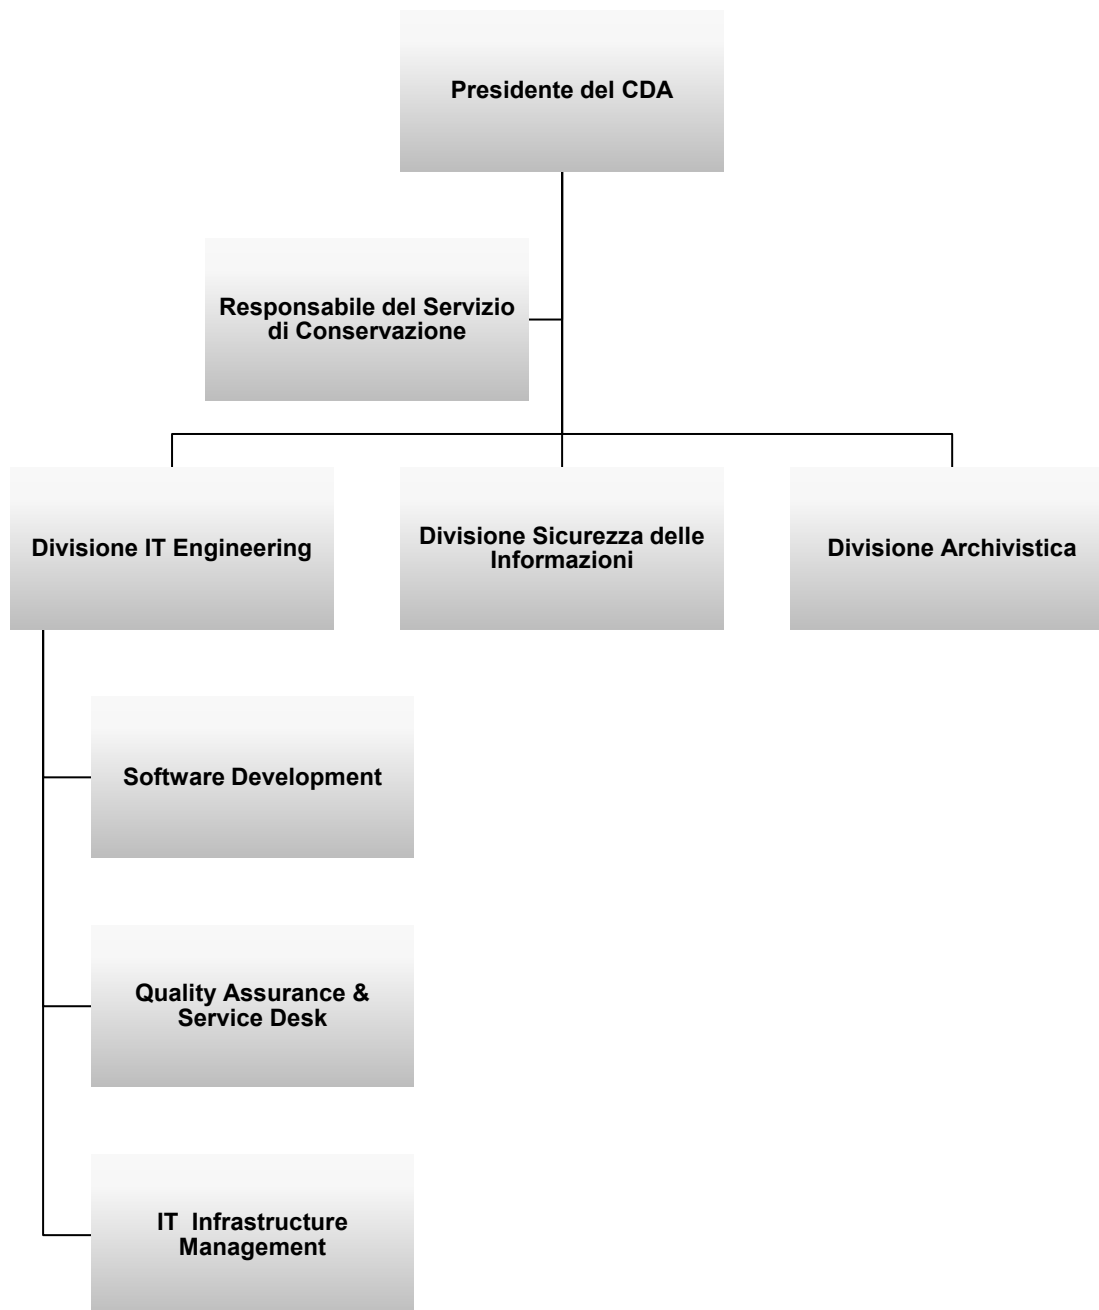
Presidente del CDA

Responsabile del Servizio di Conservazione

Divisione IT Engineering

Divisione Sicurezza delle Informazioni

Divisione Archivistica

Software Development

Quality Assurance & Service Desk

IT Infrastructure Management